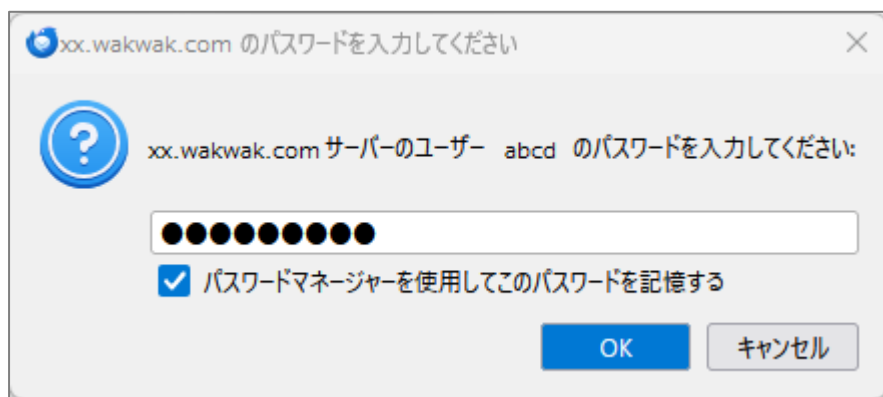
xx.wakwak.com のパスワードを入力してください

×

xx.wakwak.com サーバーのユーザー abcd のパスワードを入力してください:

●●●●●●●●●●

パスワードマネージャーを使用してこのパスワードを記憶する

OK

キャンセル